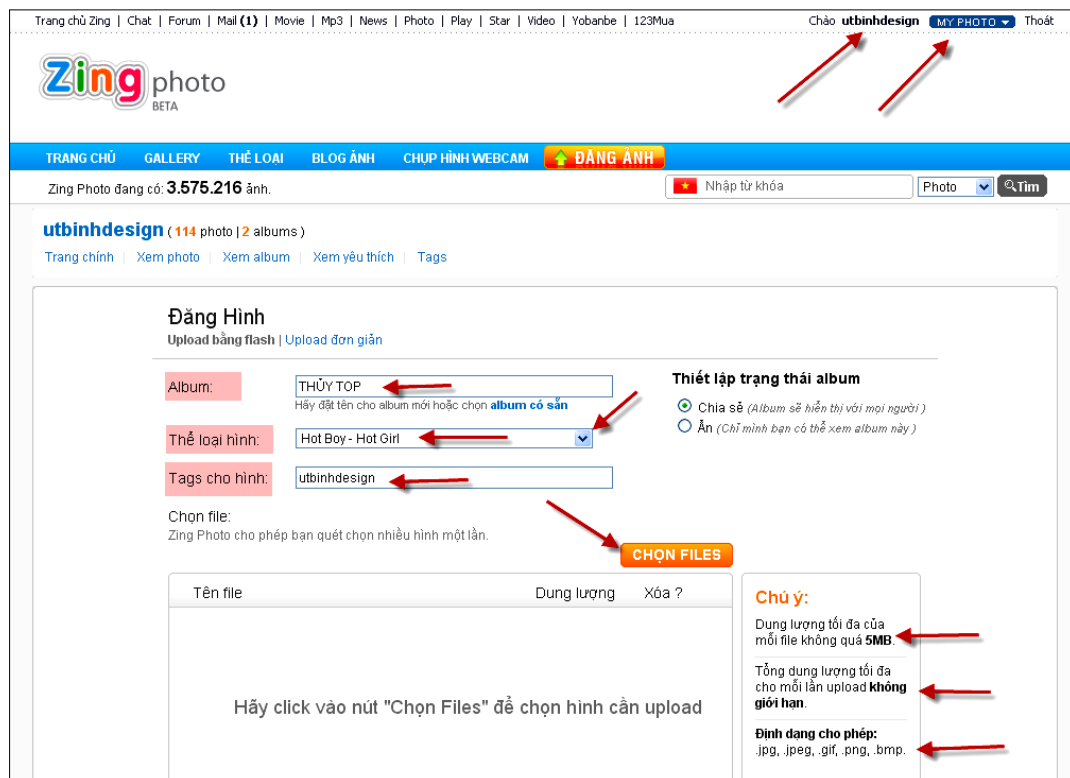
Trang chủ Zing | Chat | Forum | Mail (1) | Movie | Mp3 | News | Photo | Play | Star | Video | Yobanbe | 123Mua

Chào utbinhdesign MY PHOTO Thoát

Zing photo BETA

TRANG CHỦ GALLERY THỂ LOẠI BLOG ẢNH CHỤP HÌNH WEBCAM ĐĂNG ẢNH

Zing Photo đang có: 3.575.216 ảnh.

Nhập từ khóa Photo Tìm

utbinhdesign ( 114 photo | 2 albums )

Trang chính | Xem photo | Xem album | Xem yêu thích | Tags

Đăng Hình

Upload bằng flash | Upload đơn giản

Album: THỦY TOP

Hãy đặt tên cho album mới hoặc chọn album có sẵn

Thể loại hình: Hot Boy - Hot Girl

Tags cho hình: utbinhdesign

Thiết lập trạng thái album

Chia sẻ (Album sẽ hiển thị với mọi người)

Ẩn (Chỉ mình bạn có thể xem album này)

Chọn file:

Zing Photo cho phép bạn quét chọn nhiều hình một lần.

CHỌN FILES

| Tên file | Dung lượng | Xóa ? |
|---|---|---|

Hãy click vào nút "Chọn Files" để chọn hình cần upload

Chú ý:

Dung lượng tối đa của mỗi file không quá 5MB.

Tổng dung lượng tối đa cho mỗi lần upload không giới hạn.

Định dạng cho phép: .jpg, .jpeg, .gif, .png, .bmp.